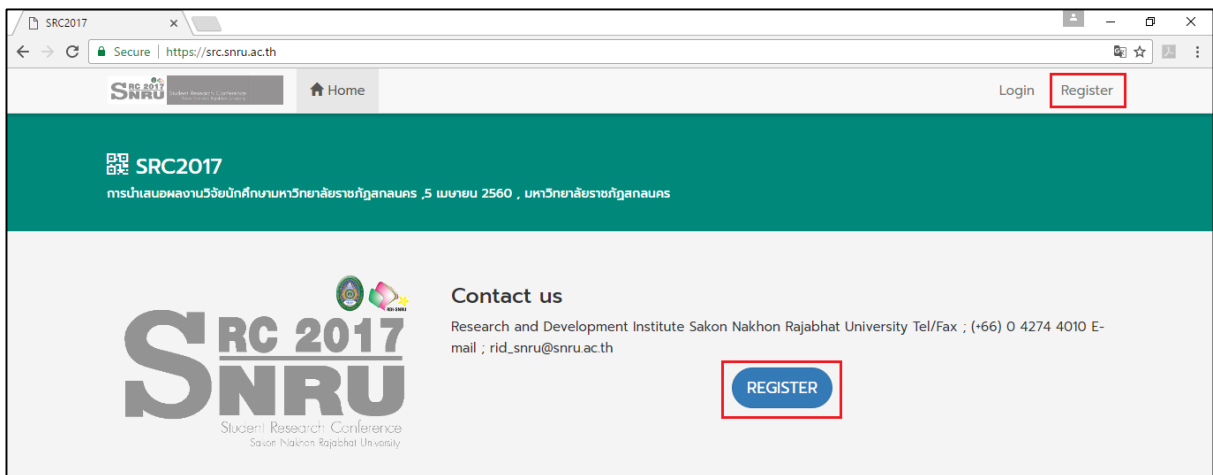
SRC2017

Secure | https://src.snru.ac.th

SRC 2017 SNRU Student Research Conference

Home

Login Register

SRC2017

การนำเสนอผลงานวิจัยนักศึกษามหาวิทยาลัยราชภัฏสกลนคร ,5 เมษายน 2560 , มหาวิทยาลัยราชภัฏสกลนคร

SRC 2017 SNRU Student Research Conference Sakon Nakhon Rajabhat University

Contact us

Research and Development Institute Sakon Nakhon Rajabhat University Tel/Fax ; (+66) 0 4274 4010 E-mail ; rid_snru@snru.ac.th

REGISTER